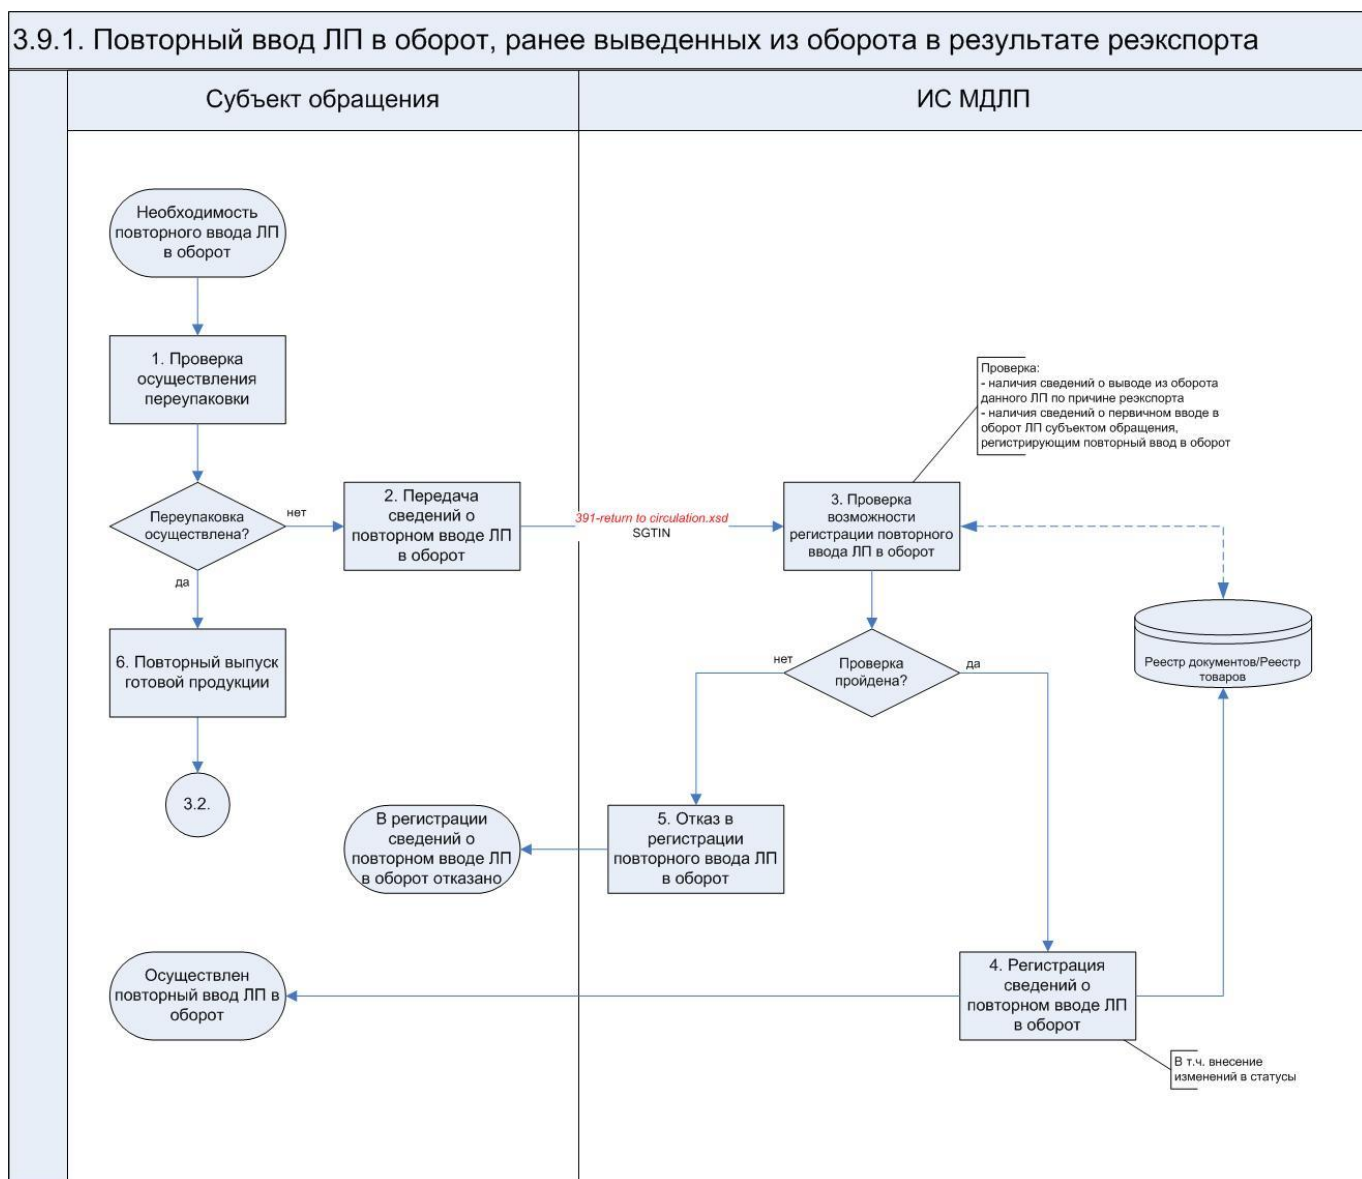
3.9.1. Повторный ввод ЛП в оборот, ранее выведенных из оборота в результате реэкспорта

Субъект обращения

ИС МДЛП

Необходимость повторного ввода ЛП в оборот

1. Проверка осуществления переупаковки

Переупаковка осуществлена?

нет

да

2. Передача сведений о повторном вводе ЛП в оборот

391-return to circulation.xsd
SGTIN

Проверка:
- наличия сведений о выводе из оборота данного ЛП по причине реэкспорта
- наличия сведений о первичном вводе в оборот ЛП субъектом обращения, регистрирующим повторный ввод в оборот

3. Проверка возможности регистрации повторного ввода ЛП в оборот

Реестр документов/Реестр товаров

нет

Проверка пройдена?

да

6. Повторный выпуск готовой продукции

3.2.

В регистрации сведений о повторном вводе ЛП в оборот отказано

5. Отказ в регистрации повторного ввода ЛП в оборот

Осуществлен повторный ввод ЛП в оборот

4. Регистрация сведений о повторном вводе ЛП в оборот

В т.ч. внесение изменений в статусы